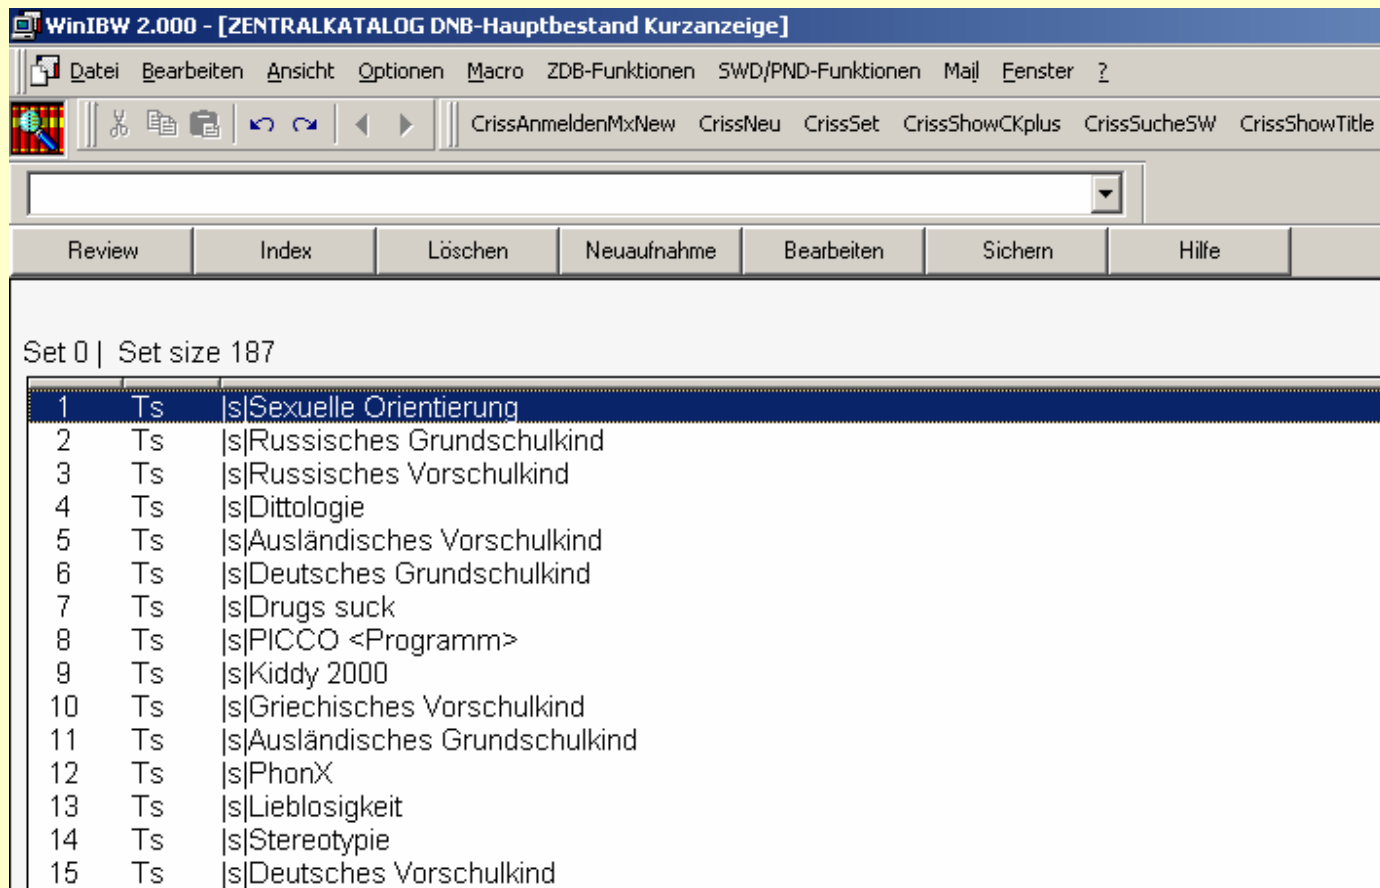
WinIBW 2.000 - [ZENTRALKATALOG DNB-Hauptbestand Kurzanzeige]

Datei Bearbeiten Ansicht Optionen Macro ZDB-Funktionen SWD/PND-Funktionen Mail Fenster ?

CrissAnmeldenMxNew CrissNeu CrissSet CrissShowCKplus CrissSucheSW CrissShowTitle

Review | Index | Löschen | Neuaufnahme | Bearbeiten | Sichern | Hilfe

Set 0 | Set size 187

| | | |
|---|---|---|
| 1 | Ts | \|s\|Sexuelle Orientierung |
| 2 | Ts | \|s\|Russisches Grundschulkind |
| 3 | Ts | \|s\|Russisches Vorschulkind |
| 4 | Ts | \|s\|Dittologie |
| 5 | Ts | \|s\|Ausländisches Vorschulkind |
| 6 | Ts | \|s\|Deutsches Grundschulkind |
| 7 | Ts | \|s\|Drugs suck |
| 8 | Ts | \|s\|PICCO <Programm> |
| 9 | Ts | \|s\|Kiddy 2000 |
| 10 | Ts | \|s\|Griechisches Vorschulkind |
| 11 | Ts | \|s\|Ausländisches Grundschulkind |
| 12 | Ts | \|s\|PhonX |
| 13 | Ts | \|s\|Lieblosigkeit |
| 14 | Ts | \|s\|Stereotypie |
| 15 | Ts | \|s\|Deutsches Vorschulkind |